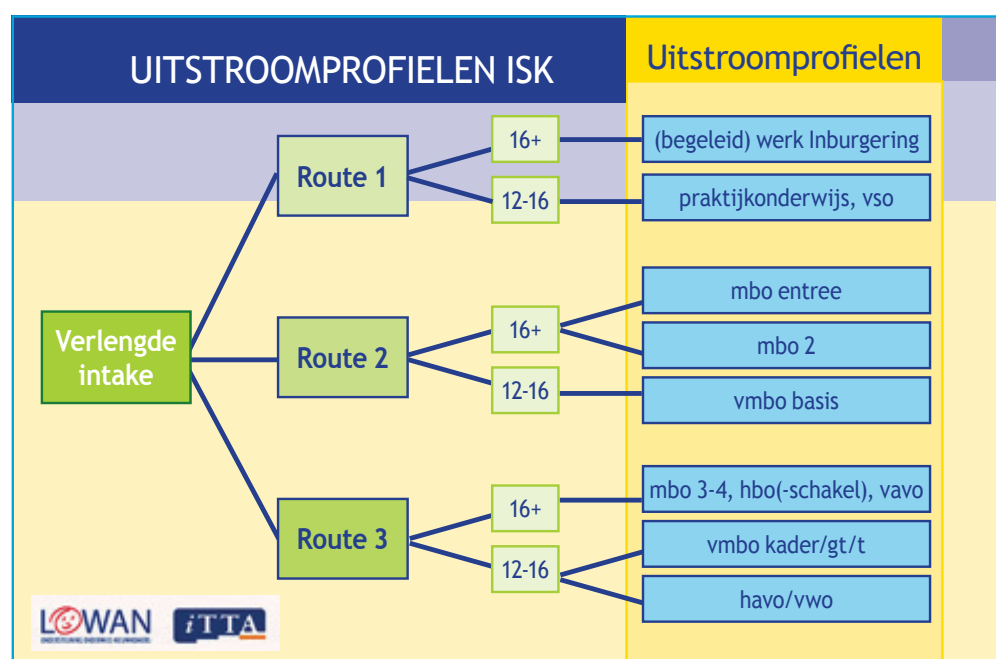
UITSTROOMPROFIELEN ISK

Uitstroomprofielen

Verlengde intake

Route 1

16+

(begeleid) werk Inburgering

12-16

praktijkonderwijs, vso

Route 2

16+

mbo entree

mbo 2

12-16

vmbo basis

Route 3

16+

mbo 3-4, hbo(-schakel), vavo

12-16

vmbo kader/gt/t

havo/vwo

LOWAN

iTTA